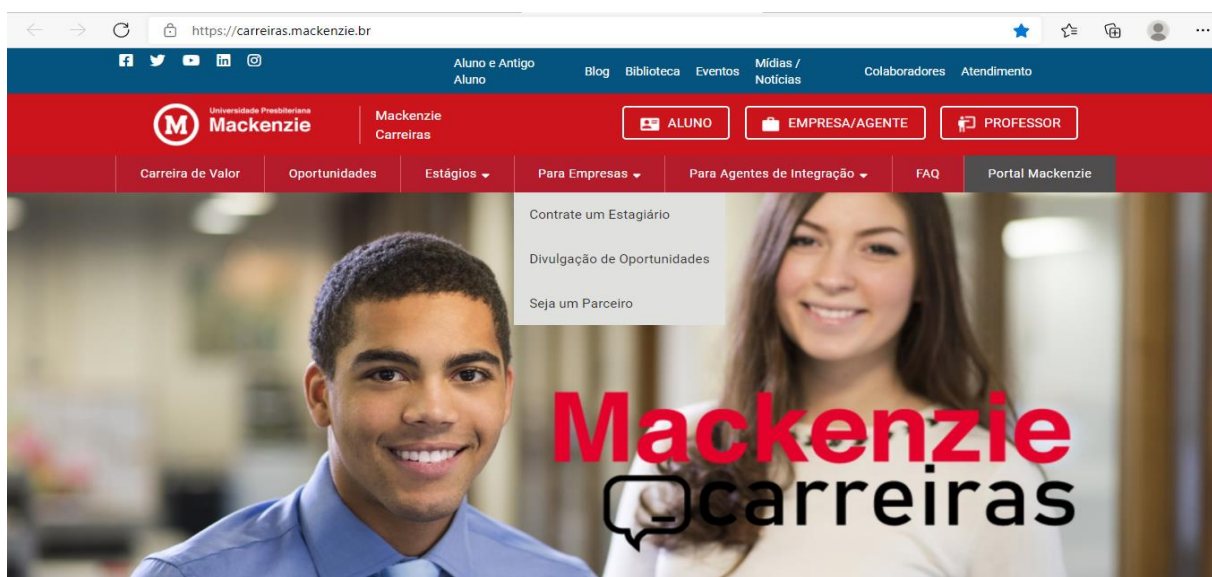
https://carreiras.mackenzie.br

Aluno e Antigo Aluno Blog Biblioteca Eventos Mídias / Notícias Colaboradores Atendimento

Universidade Presbiteriana Mackenzie

Mackenzie Carreiras

ALUNO EMPRESA/AGENTE PROFESSOR

Carreira de Valor Oportunidades Estágios Para Empresas Para Agentes de Integração FAQ Portal Mackenzie

Contrate um Estagiário

Divulgação de Oportunidades

Seja um Parceiro

Mackenzie carreiras